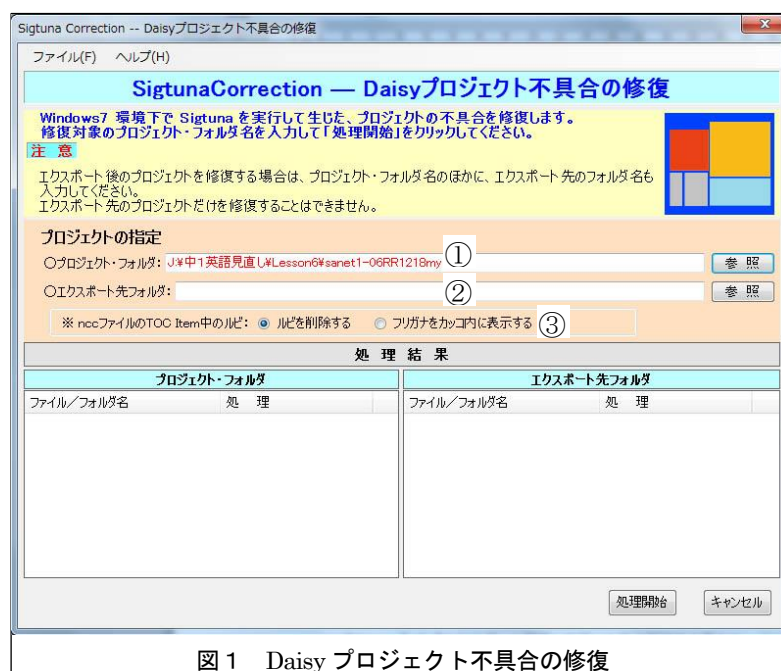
Sigtuna Correction -- Daisyプロジェクト不具合の修復

ファイル(F)　ヘルプ(H)

SigtunaCorrection — Daisyプロジェクト不具合の修復

Windows7 環境下で Sigtuna を実行して生じた、プロジェクトの不具合を修復します。
修復対象のプロジェクト・フォルダ名を入力して「処理開始」をクリックしてください。

注 意

エクスポート後のプロジェクトを修復する場合は、プロジェクト・フォルダ名のほかに、エクスポート先のフォルダ名も入力してください。
エクスポート先のプロジェクトだけを修復することはできません。

プロジェクトの指定

○プロジェクト・フォルダ：J:¥中1英語見直し¥Lesson6¥sanet1-06RR1218my ①　参照

○エクスポート先フォルダ： ②　参照

※ nccファイルのTOC Item中のルビ：◉ ルビを削除する　○ フリガナをカッコ内に表示する ③

処 理 結 果

| プロジェクト・フォルダ | |
|---|---|
| ファイル／フォルダ名 | 処 理 |

| エクスポート先フォルダ | |
|---|---|
| ファイル／フォルダ名 | 処 理 |

処理開始　キャンセル

図１　Daisy プロジェクト不具合の修復